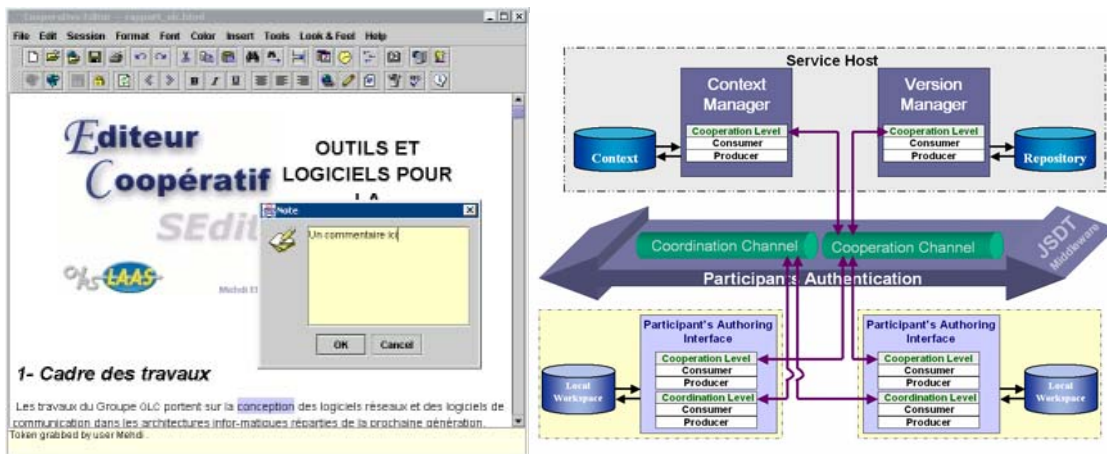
Cooperative Editor — rapport_olc.html

File Edit Session Format Font Color Insert Tools Look & Feel Help

Editeur Coopératif

SEdit

OUTILS ET LOGICIELS POUR LA

Note

Un commentaire ici

OK Cancel

LAAS

Mehdi

1- Cadre des travaux

Les travaux du Groupe OLC portent sur la conception des logiciels réseaux et des logiciels de communication dans les architectures infor-matiques réparties de la prochaine génération.

Token grabbed by user Mehdi

Service Host

Context Manager

Cooperation Level
Consumer
Producer

Context

Version Manager

Cooperation Level
Consumer
Producer

Repository

Coordination Channel

Cooperation Channel

JSDT Middleware

Participant's Authentication

Participant's Authoring Interface

Cooperation Level
Consumer
Producer
Coordination Level
Consumer
Producer

Local Workspace

Participant's Authoring Interface

Cooperation Level
Consumer
Producer
Coordination Level
Consumer
Producer

Local Workspace